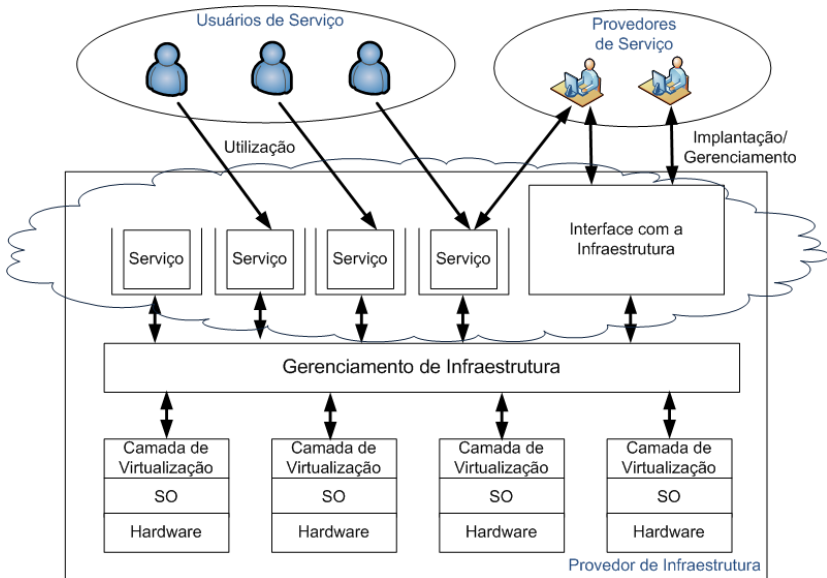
Usuários de Serviço

Provedores de Serviço

Utilização

Implantação/ Gerenciamento

Serviço

Serviço

Serviço

Serviço

Interface com a Infraestrutura

Gerenciamento de Infraestrutura

Camada de Virtualização

SO

Hardware

Camada de Virtualização

SO

Hardware

Camada de Virtualização

SO

Hardware

Camada de Virtualização

SO

Hardware

Provedor de Infraestrutura